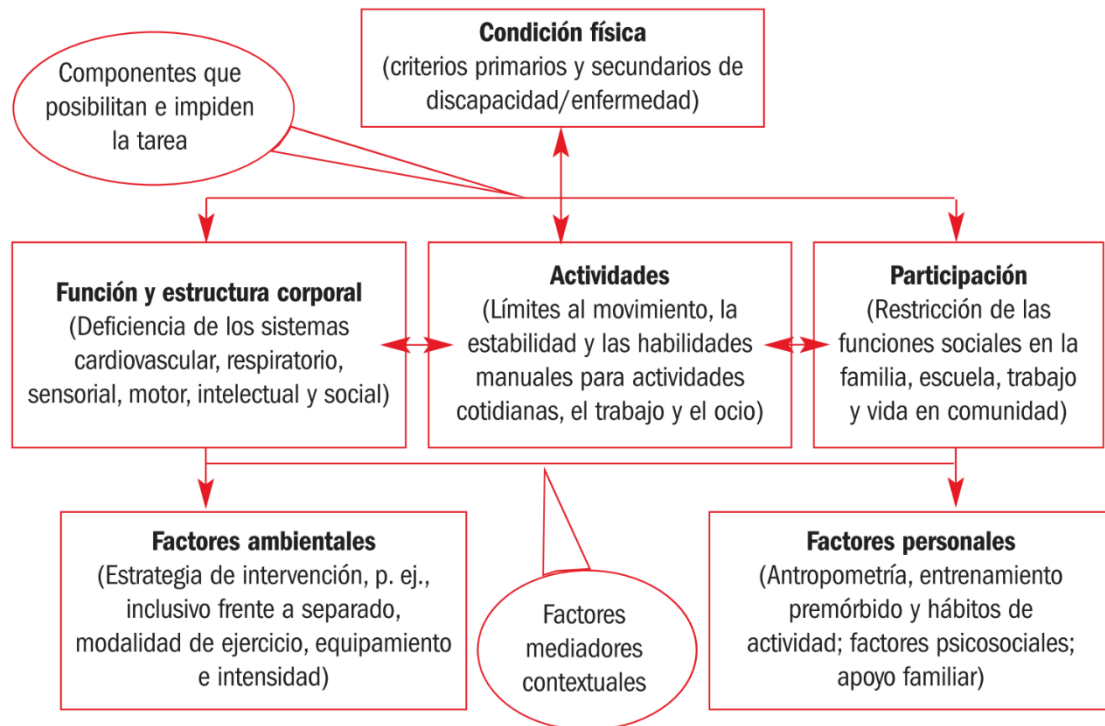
Condición física
(criterios primarios y secundarios de discapacidad/enfermedad)

Componentes que posibilitan e impiden la tarea

Función y estructura corporal
(Deficiencia de los sistemas cardiovascular, respiratorio, sensorial, motor, intelectual y social)

Actividades
(Límites al movimiento, la estabilidad y las habilidades manuales para actividades cotidianas, el trabajo y el ocio)

Participación
(Restricción de las funciones sociales en la familia, escuela, trabajo y vida en comunidad)

Factores ambientales
(Estrategia de intervención, p. ej., inclusivo frente a separado, modalidad de ejercicio, equipamiento e intensidad)

Factores mediadores contextuales

Factores personales
(Antropometría, entrenamiento premórbido y hábitos de actividad; factores psicosociales; apoyo familiar)